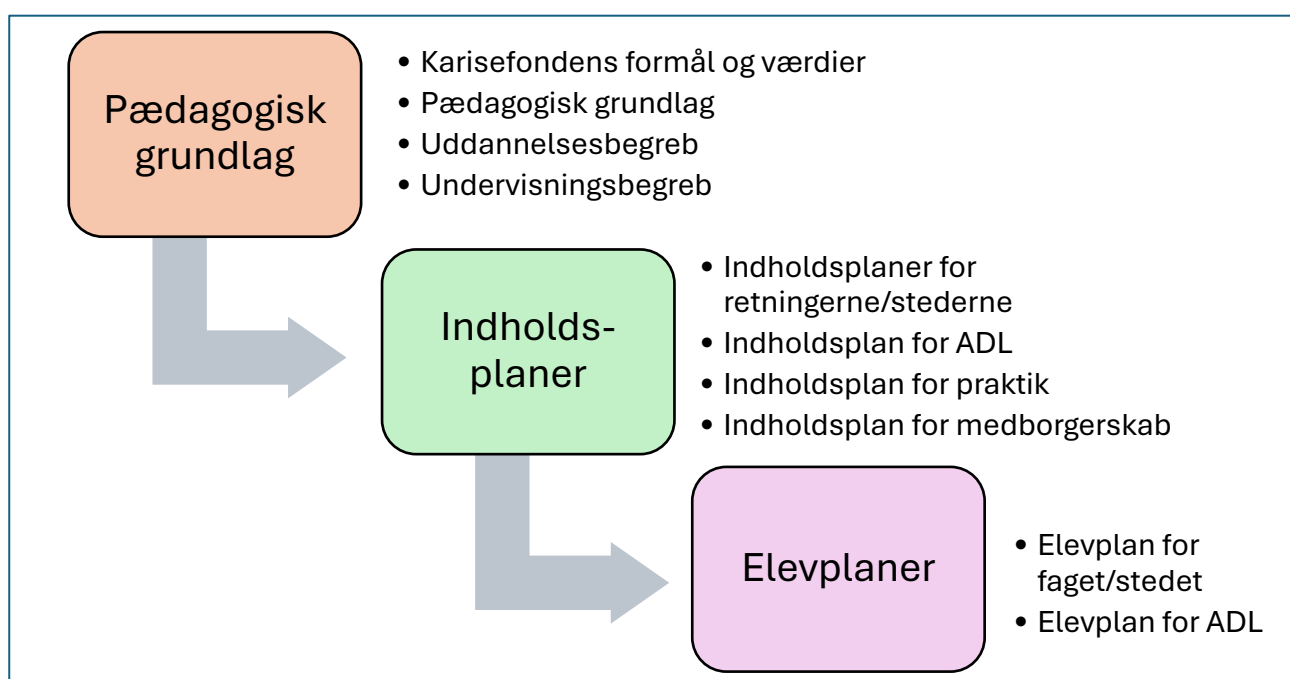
Pædagogisk grundlag

- Karisefondens formål og værdier
- Pædagogisk grundlag
- Uddannelsesbegreb
- Undervisningsbegreb

Indholds-planer

- Indholdsplaner for retningerne/stederne
- Indholdsplan for ADL
- Indholdsplan for praktik
- Indholdsplan for medborgerskab

Elevplaner

- Elevplan for faget/stedet
- Elevplan for ADL